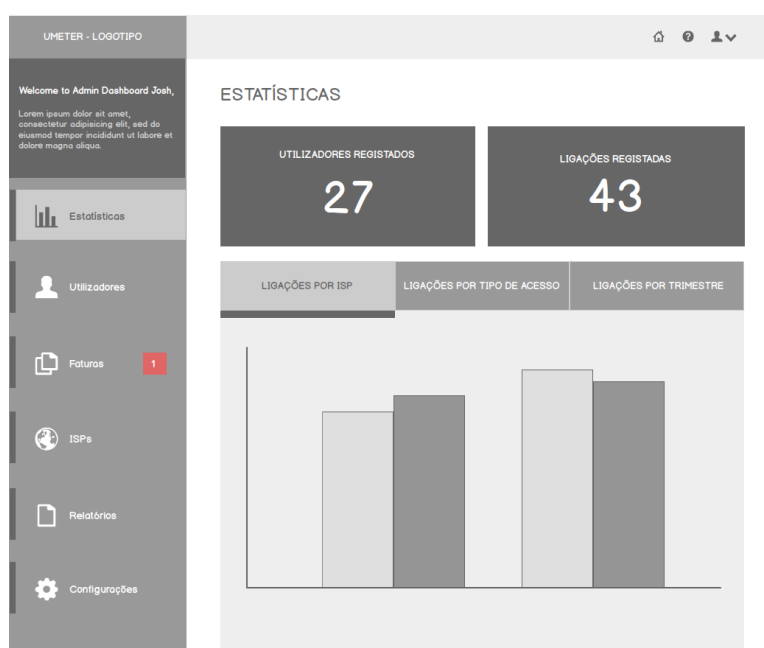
UMETER - LOGOTIPO

Welcome to Admin Dashboard Josh,

Lorem ipsum dolor sit amet, consectetur adipisicing elit, sed do eiusmod tempor incididunt ut labore et dolore magna aliqua.

Estatísticas

Utilizadores

Faturas 1

ISPs

Relatórios

Configurações

ESTATÍSTICAS

UTILIZADORES REGISTADOS
27

LIGAÇÕES REGISTADAS
43

LIGAÇÕES POR ISP | LIGAÇÕES POR TIPO DE ACESSO | LIGAÇÕES POR TRIMESTRE